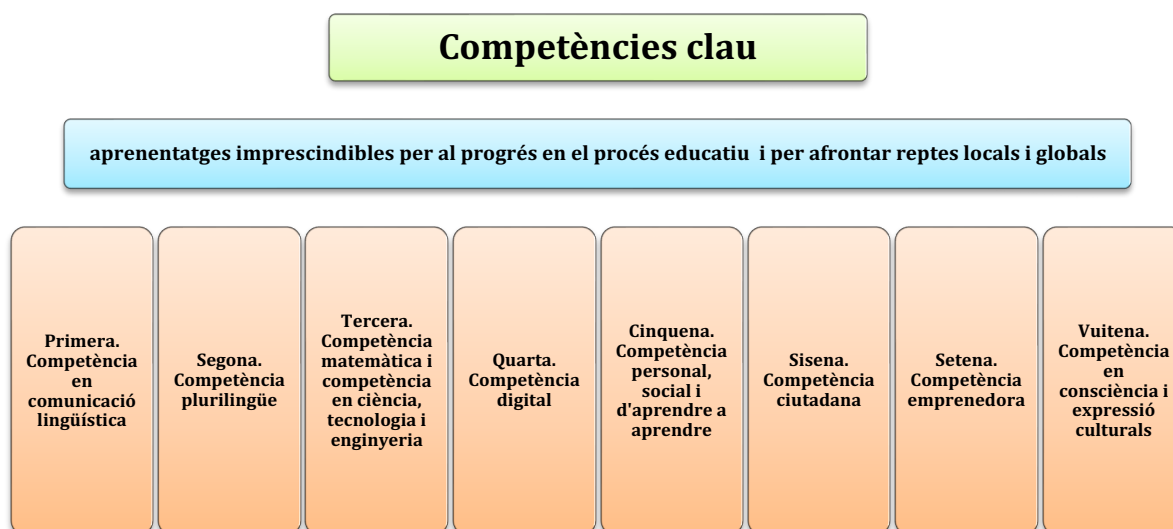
Competències clau

aprenentatges imprescindibles per al progrés en el procés educatiu i per afrontar reptes locals i globals

Primera. Competència en comunicació lingüística

Segona. Competència plurilingüe

Tercera. Competència matemàtica i competència en ciència, tecnologia i enginyeria

Quarta. Competència digital

Cinquena. Competència personal, social i d'aprendre a aprendre

Sisena. Competència ciutadana

Setena. Competència emprenedora

Vuitena. Competència en consciència i expressió culturals